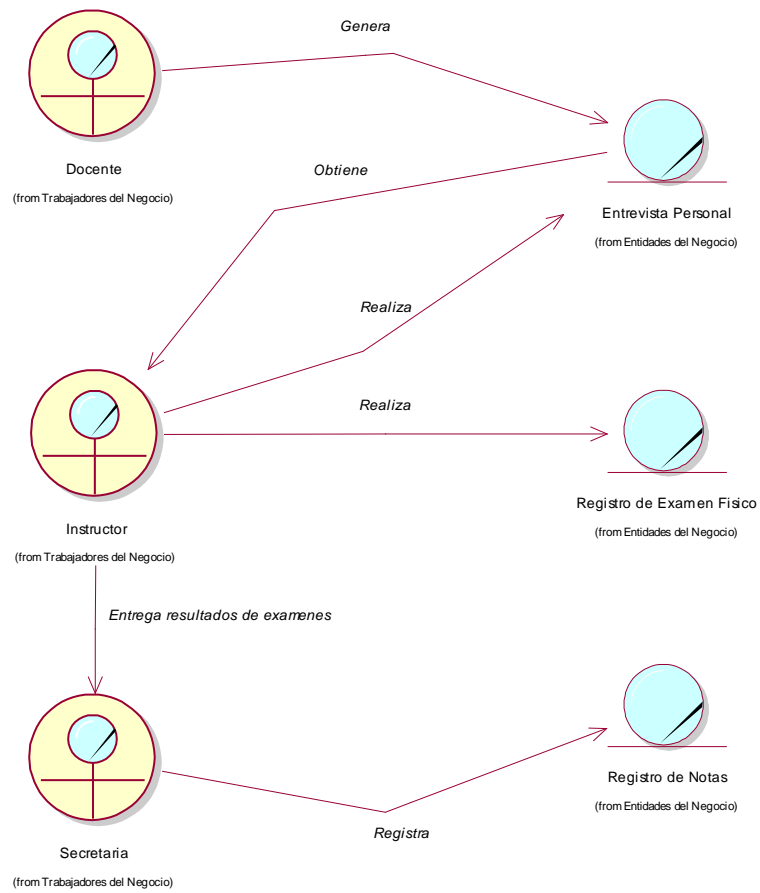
Genera

Docente

(from Trabajadores del Negocio)

Obtiene

Entrevista Personal

(from Entidades del Negocio)

Realiza

Realiza

Instructor

(from Trabajadores del Negocio)

Registro de Examen Fisico

(from Entidades del Negocio)

Entrega resultados de examenes

Secretaria

(from Trabajadores del Negocio)

Registra

Registro de Notas

(from Entidades del Negocio)